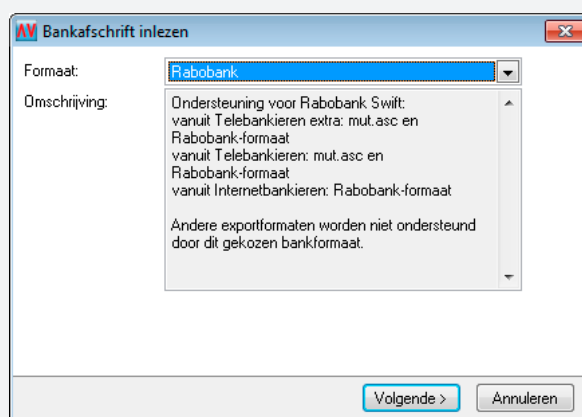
Bankafschrift inlezen

Formaat: Rabobank

Omschrijving: Ondersteuning voor Rabobank Swift:
vanuit Telebankieren extra: mut.asc en Rabobank-formaat
vanuit Telebankieren: mut.asc en Rabobank-formaat
vanuit Internetbankieren: Rabobank-formaat

Andere exportformaten worden niet ondersteund door dit gekozen bankformaat.

Volgende >
Annuleren